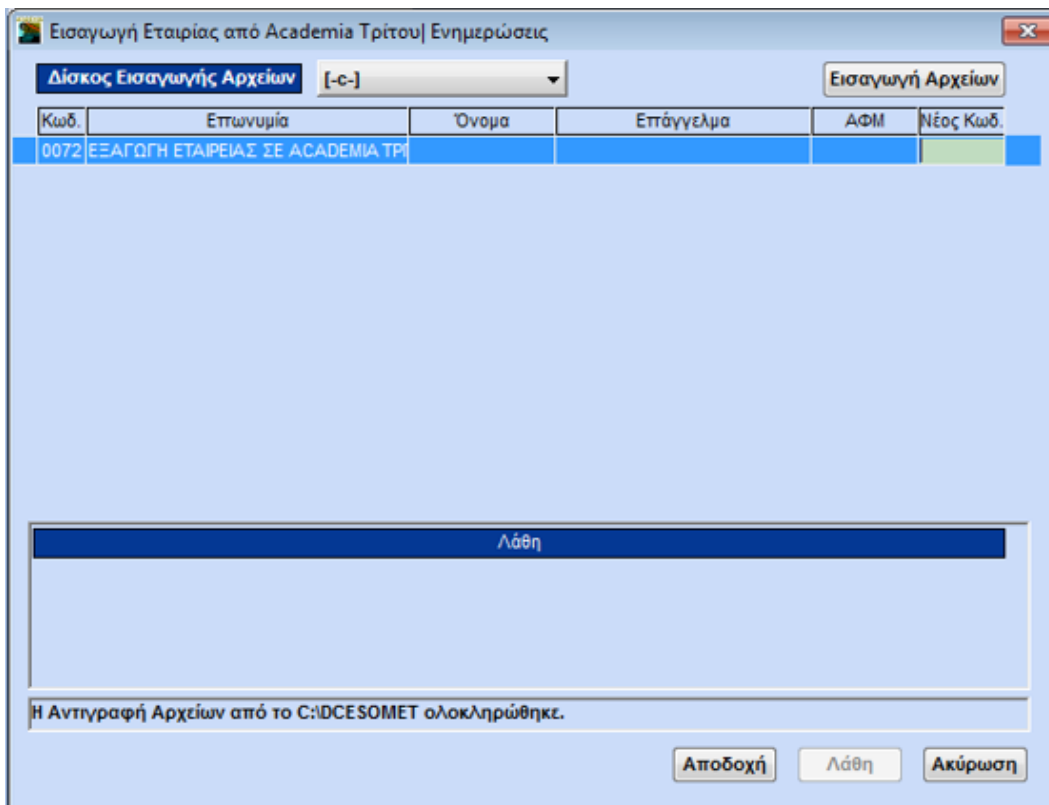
Εισαγωγή Εταιρίας από Academia Τρίτου| Ενημερώσεις

Δίσκος Εισαγωγής Αρχείων [-c-]

Εισαγωγή Αρχείων

| Κωδ. | Επωνυμία | Όνομα | Επάγγελμα | ΑΦΜ | Νέος Κωδ. |
|---|---|---|---|---|---|
| 0072 | ΕΞΑΓΩΓΗ ΕΤΑΙΡΕΙΑΣ ΣΕ ACADEMIA ΤΡ | | | | |

Λάθη

Η Αντιγραφή Αρχείων από το C:\DCESOMET ολοκληρώθηκε.

Αποδοχή Λάθη Ακύρωση